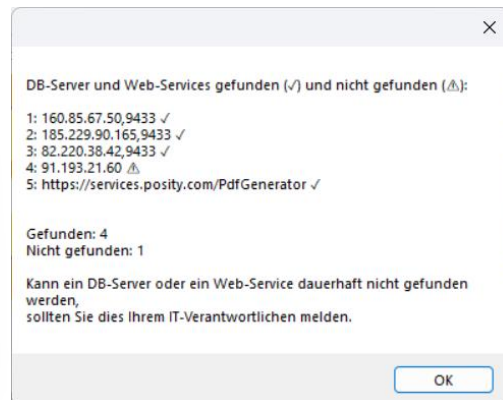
×

DB-Server und Web-Services gefunden (✓) und nicht gefunden (⚠):

1: 160.85.67.50,9433 ✓
2: 185.229.90.165,9433 ✓
3: 82.220.38.42,9433 ✓
4: 91.193.21.60 ⚠
5: https://services.posity.com/PdfGenerator ✓

Gefunden: 4
Nicht gefunden: 1

Kann ein DB-Server oder ein Web-Service dauerhaft nicht gefunden werden,
sollten Sie dies Ihrem IT-Verantwortlichen melden.

OK